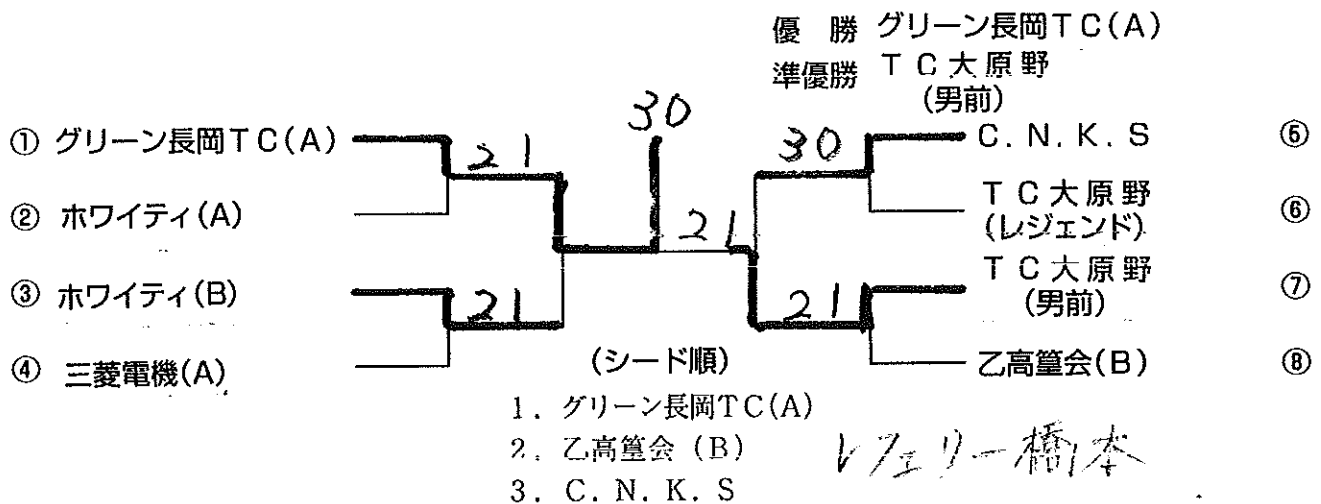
優 勝 グリーン長岡TC(A)
準優勝 TC大原野 (男前)

① グリーン長岡TC(A)
② ホワイティ(A)
③ ホワイティ(B)
④ 三菱電機(A)

21
21
30
21

30
21

⑤ C. N. K. S
⑥ TC大原野 (レジェンド)
⑦ TC大原野 (男前)
⑧ 乙高篁会(B)

(シード順)
1. グリーン長岡TC(A)
2. 乙高篁会 (B)
3. C. N. K. S

レフェリー橋本